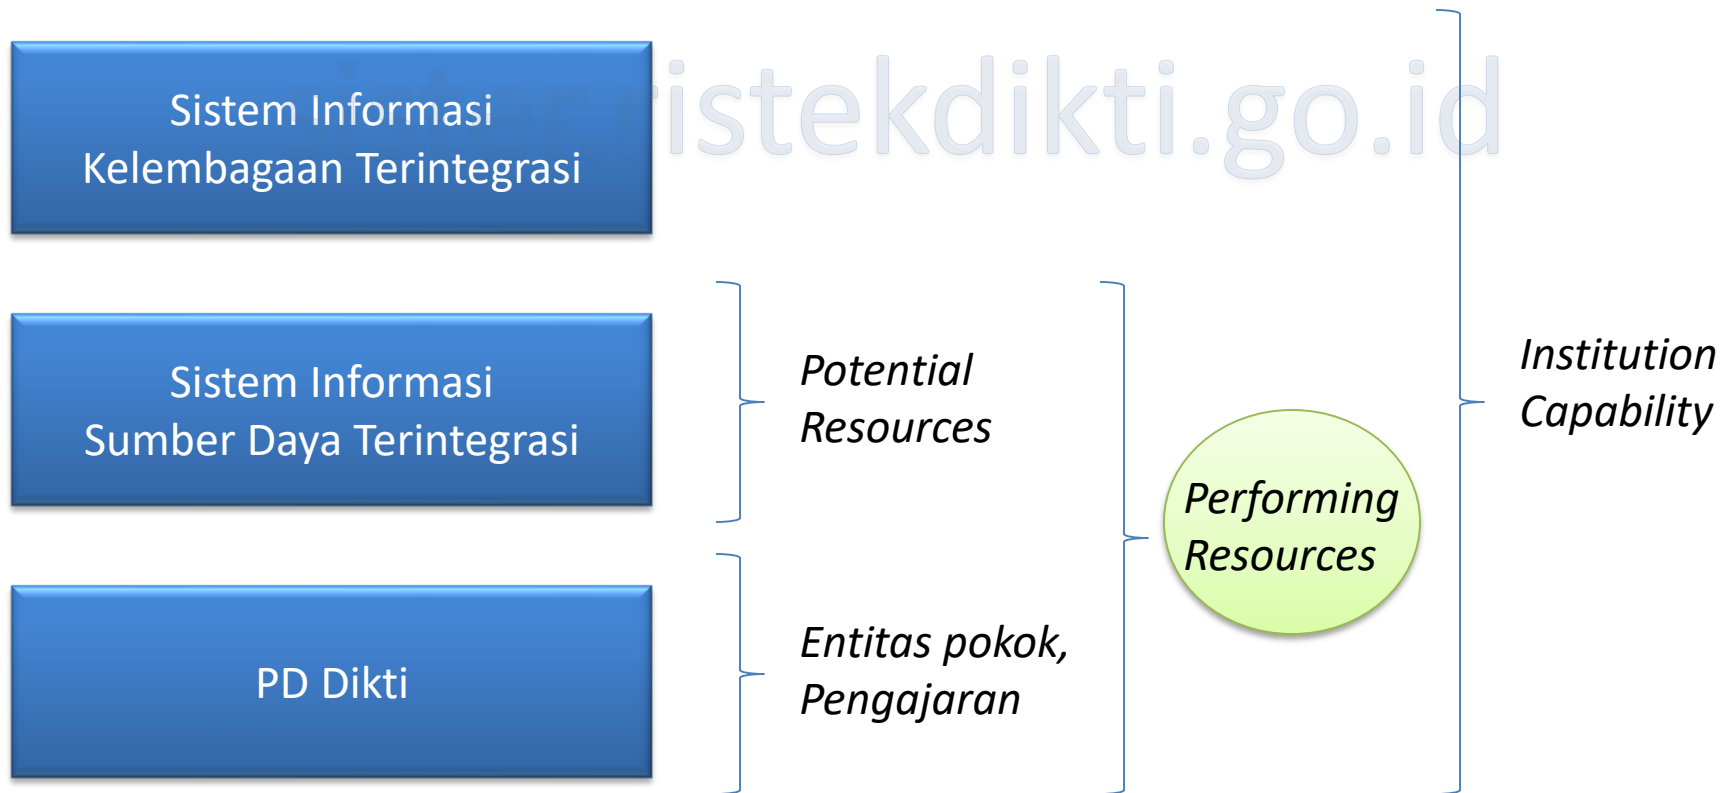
Sistem Informasi Kelembagaan Terintegrasi

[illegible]ristekdikti.go.id

Sistem Informasi Sumber Daya Terintegrasi

Potential Resources

PD Dikti

Entitas pokok, Pengajaran

Performing Resources

Institution Capability